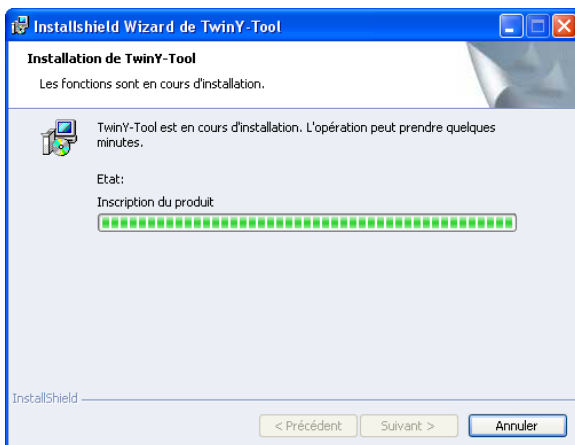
Installshield Wizard de TwinY-Tool

Installation de TwinY-Tool

Les fonctions sont en cours d'installation.

TwinY-Tool est en cours d'installation. L'opération peut prendre quelques minutes.

Etat:

Inscription du produit

InstallShield

< Précédent

Suivant >

Annuler